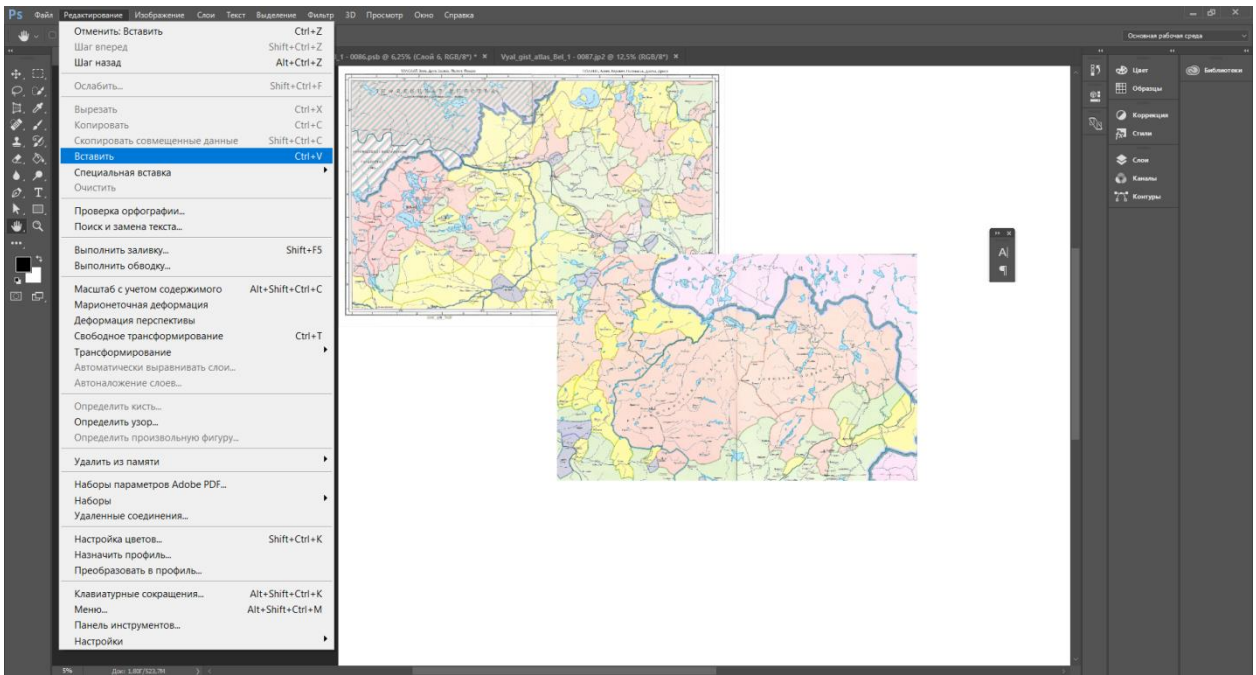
Ps Файл Редактирование Изображение Слои Текст Выделение Фильтр 3D Просмотр Окно Справка

Основная рабочая среда

_1 - 0086.psb @ 6,25% (Слой 6, RGB/8*) * × Vyal_gist_atlas_Bel_1 - 0087.jp2 @ 12,5% (RGB/8*) ×

Отменить: Вставить Ctrl+Z
Шаг вперед Shift+Ctrl+Z
Шаг назад Alt+Ctrl+Z

Ослабить... Shift+Ctrl+F

Вырезать Ctrl+X
Копировать Ctrl+C
Скопировать совмещенные данные Shift+Ctrl+C
Вставить Ctrl+V
Специальная вставка
Очистить

Проверка орфографии...
Поиск и замена текста...

Выполнить заливку... Shift+F5
Выполнить обводку...

Масштаб с учетом содержимого Alt+Shift+Ctrl+C
Марионеточная деформация
Деформация перспективы
Свободное трансформирование Ctrl+T
Трансформирование
Автоматически выравнивать слои...
Автоналожение слоев...

Определить кисть...
Определить узор...
Определить произвольную фигуру...

Удалить из памяти

Наборы параметров Adobe PDF...
Наборы
Удаленные соединения...

Настройка цветов... Shift+Ctrl+K
Назначить профиль...
Преобразовать в профиль...

Клавиатурные сокращения... Alt+Shift+Ctrl+K
Меню... Alt+Shift+Ctrl+M
Панель инструментов...
Настройки

Цвет
Образцы
Коррекция
Стили
Слои
Каналы
Контуры
Библиотеки

5% Док: 1,80Г/523,7M